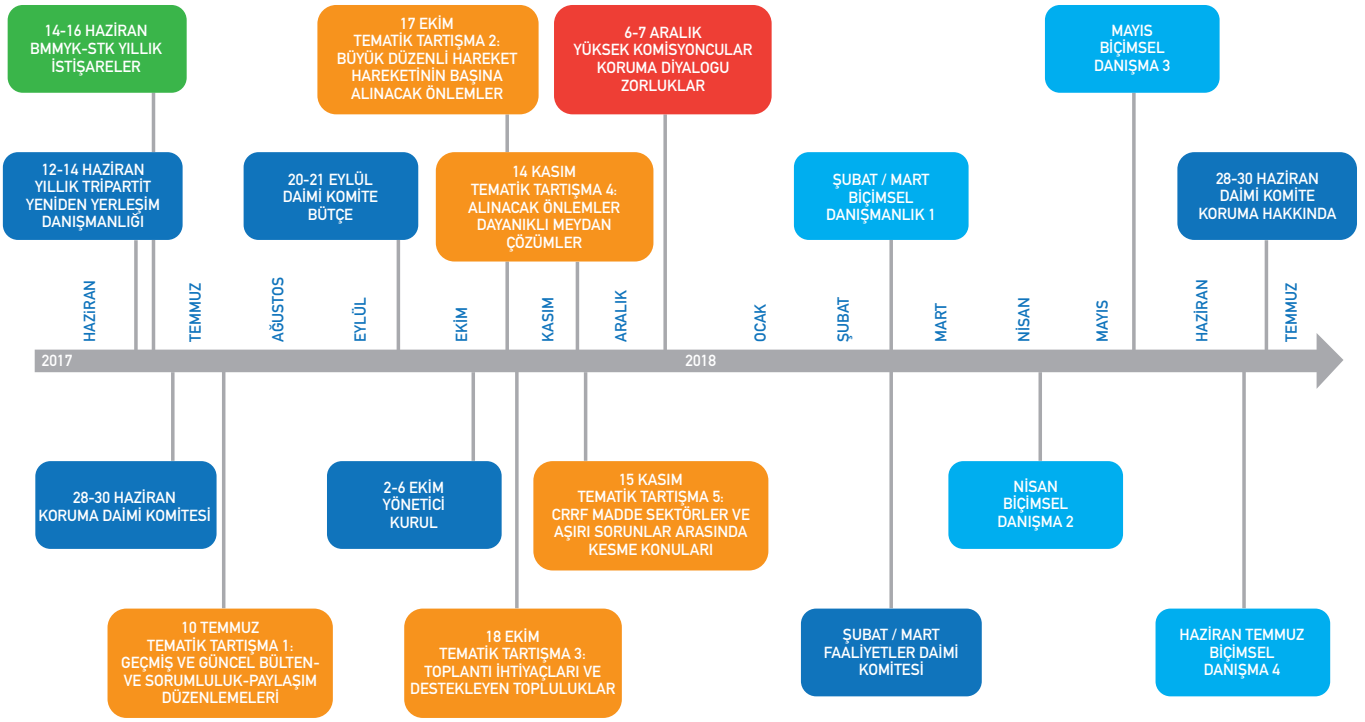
14-16 HAZİRAN
BMMYK-STK YILLIK İSTİŞARELER

17 EKİM
TEMATİK TARTIŞMA 2:
BÜYÜK DÜZENLİ HAREKET HAREKETİNİN BAŞINA ALINACAK ÖNLEMLER

6-7 ARALIK
YÜKSEK KOMİSYONCULAR KORUMA DİYALOGU ZORLUKLAR

MAYIS
BİÇİMSEL DANIŞMA 3

12-14 HAZİRAN
YILLIK TRİPARTİT YENİDEN YERLEŞİM DANIŞMANLIĞI

20-21 EYLÜL
DAİMİ KOMİTE BÜTÇE

14 KASIM
TEMATİK TARTIŞMA 4:
ALINACAK ÖNLEMLER DAYANIKLI MEYDAN ÇÖZÜMLER

ŞUBAT / MART
BİÇİMSEL DANIŞMANLIK 1

28-30 HAZİRAN
DAİMİ KOMİTE KORUMA HAKKINDA

HAZİRAN
TEMMUZ
AĞUSTOS
EYLÜL
EKİM
KASIM
ARALIK
OCAK
ŞUBAT
MART
NİSAN
MAYIS
HAZİRAN
TEMMUZ

2017
2018

28-30 HAZİRAN
KORUMA DAİMİ KOMİTESİ

2-6 EKİM
YÖNETİCİ KURUL

15 KASIM
TEMATİK TARTIŞMA 5:
CRRF MADDE SEKTÖRLER VE AŞIRI SORUNLAR ARASINDA KESME KONULARI

NİSAN
BİÇİMSEL DANIŞMA 2

10 TEMMUZ
TEMATİK TARTIŞMA 1:
GEÇMİŞ VE GÜNCEL BÜLTEN-VE SORUMLULUK-PAYLAŞIM DÜZENLEMELERİ

18 EKİM
TEMATİK TARTIŞMA 3:
TOPLANTI İHTİYAÇLARI VE DESTEKLEYEN TOPLULUKLAR

ŞUBAT / MART
FAALİYETLER DAİMİ KOMİTESİ

HAZİRAN TEMMUZ
BİÇİMSEL DANIŞMA 4